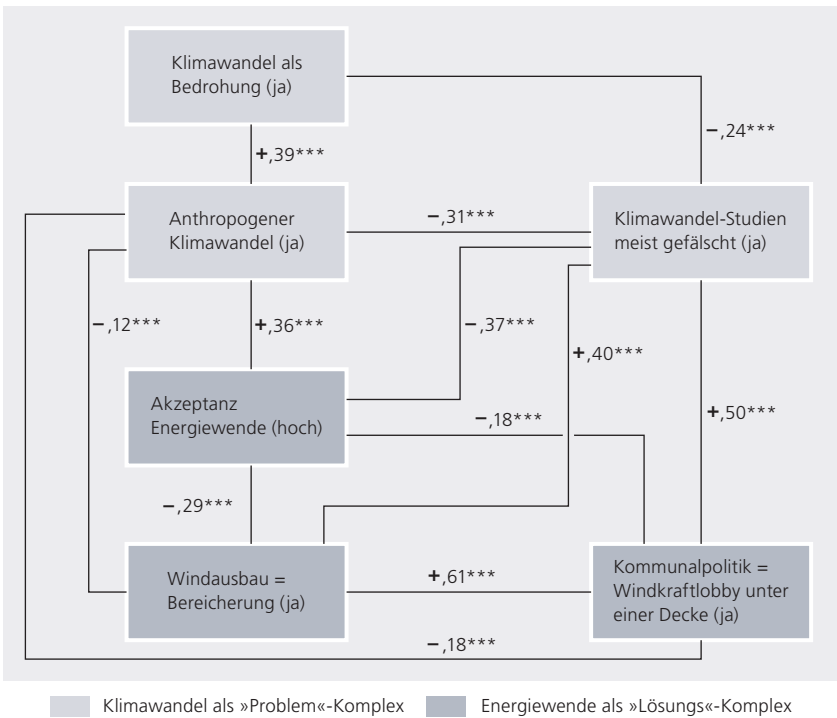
Klimawandel als Bedrohung (ja)

+,39***

−,24***

Anthropogener Klimawandel (ja)

−,31***

Klimawandel-Studien meist gefälscht (ja)

−,12***

+,36***

−,37***

+,40***

Akzeptanz Energiewende (hoch)

−,18***

+,50***

−,29***

Windausbau = Bereicherung (ja)

+,61***

Kommunalpolitik = Windkraftlobby unter einer Decke (ja)

−,18***

Klimawandel als »Problem«-Komplex

Energiewende als »Lösungs«-Komplex